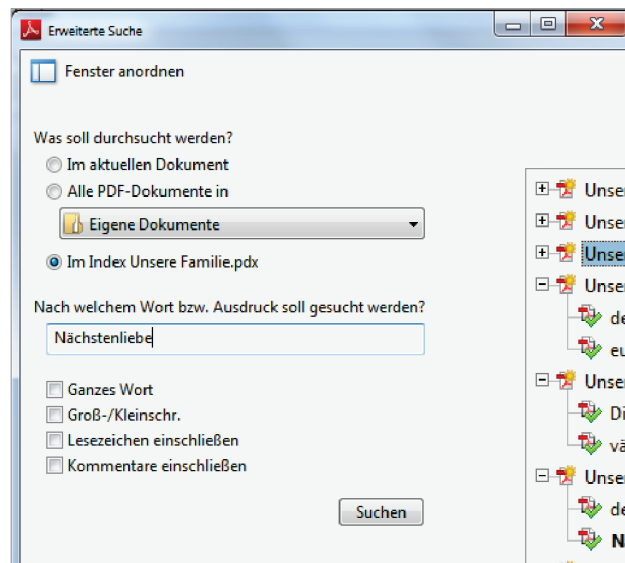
Erweiterte Suche

Fenster anordnen

Was soll durchsucht werden?

Im aktuellen Dokument

Alle PDF-Dokumente in

Eigene Dokumente

Im Index Unsere Familie.pdx

Nach welchem Wort bzw. Ausdruck soll gesucht werden?

Nächstenliebe

Ganzes Wort

Groß-/Kleinschr.

Lesezeichen einschließen

Kommentare einschließen

Suchen

Unse

Unse

Unse

Unse

de

eu

Unse

Di

vä

Unse

de

N